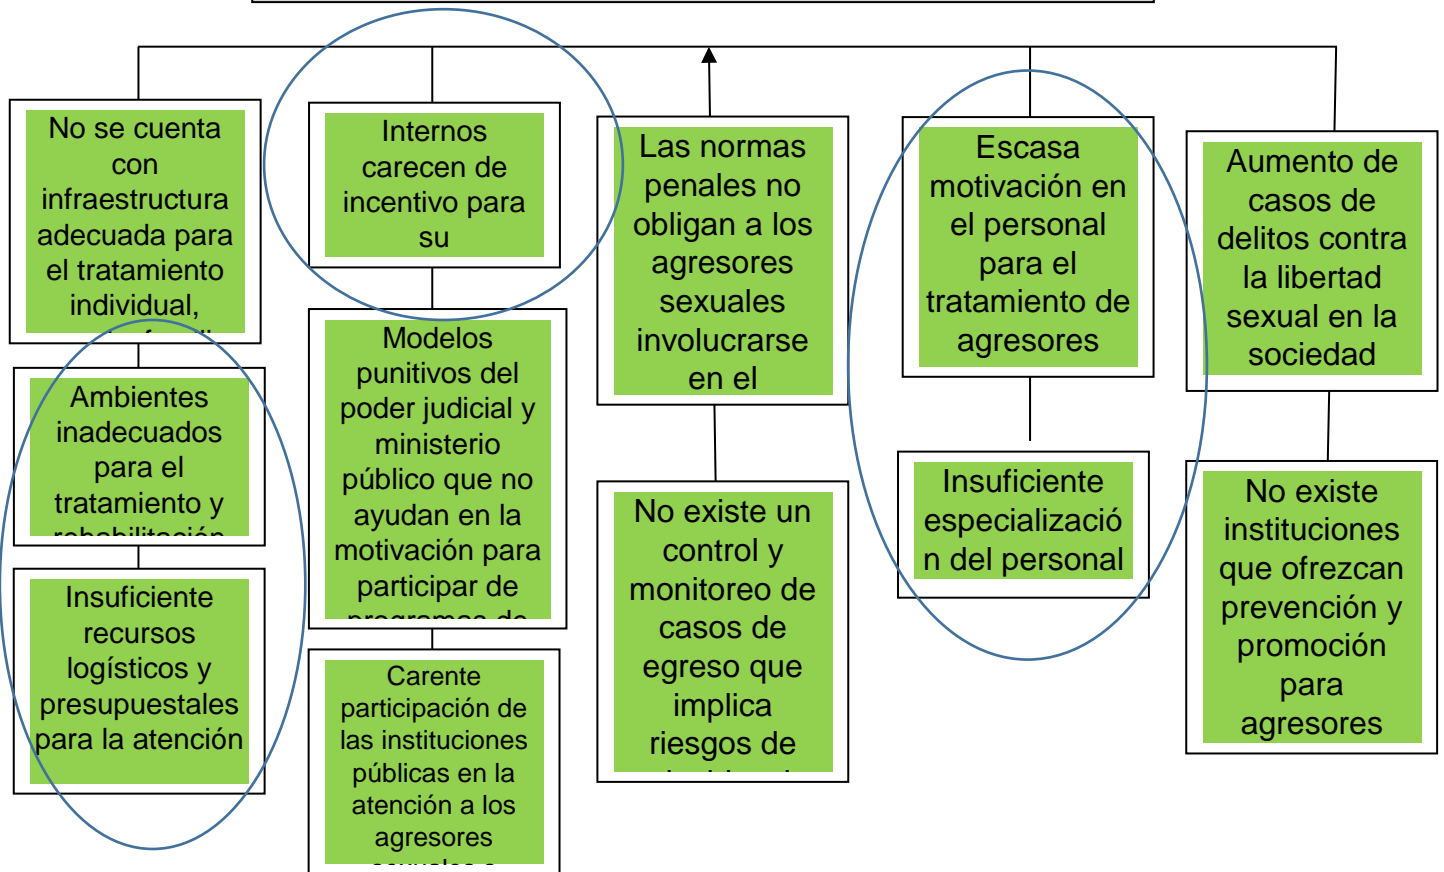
No se cuenta con infraestructura adecuada para el tratamiento individual, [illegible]

Ambientes inadecuados para el tratamiento y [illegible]

Insuficiente recursos logísticos y presupuestales para la atención

Internos carecen de incentivo para su

Modelos punitivos del poder judicial y ministerio público que no ayudan en la motivación para participar de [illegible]

Carente participación de las instituciones públicas en la atención a los agresores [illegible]

Las normas penales no obligan a los agresores sexuales involucrarse en el

No existe un control y monitoreo de casos de egreso que implica riesgos de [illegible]

Escasa motivación en el personal para el tratamiento de agresores

Insuficiente especialización del personal

Aumento de casos de delitos contra la libertad sexual en la sociedad

No existe instituciones que ofrezcan prevención y promoción para agresores